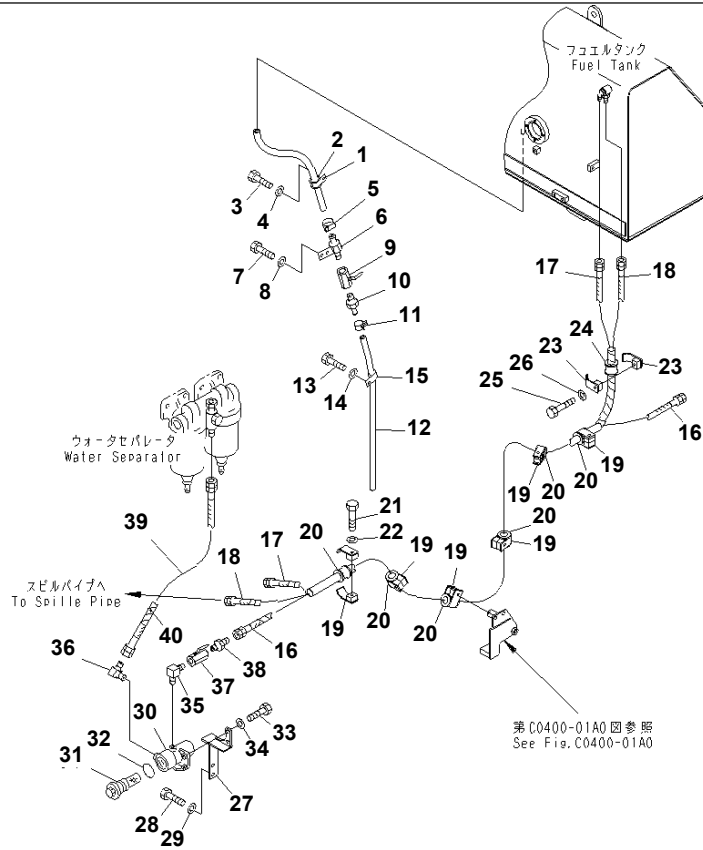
フユエルタンク
Fuel Tank

2
1
3
4
5
6
7
8
9
10
11
13
14
15
12
17
18
24
23
23
26
25
16
19
20
20
19
20
19
ウォータセパレータ
Water Separator
39
21
22
20
17
19
19
18
スピルパイプへ
To Spille Pipe
40
16
20
19
20
20
36
38
37
35
30
32
31
33
34
27
28
29
第C0400-01A0図参照
See Fig.C0400-01A0